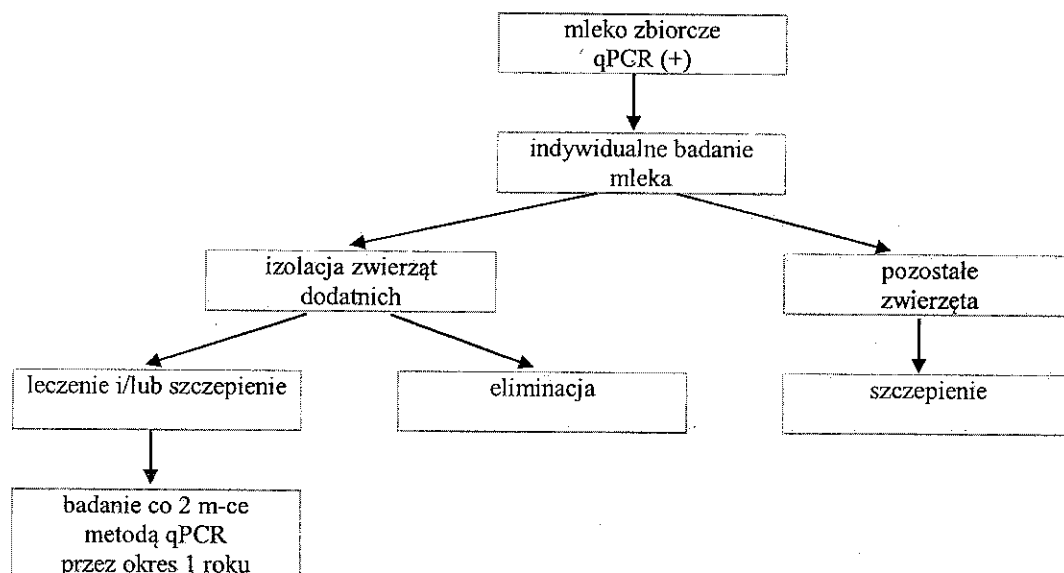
mleko zbiorcze
qPCR (+)

indywidualne badanie mleka

izolacja zwierząt dodatnich

pozostałe zwierzęta

leczenie i/lub szczepienie

eliminacja

szczepienie

badanie co 2 m-ce metodą qPCR przez okres 1 roku